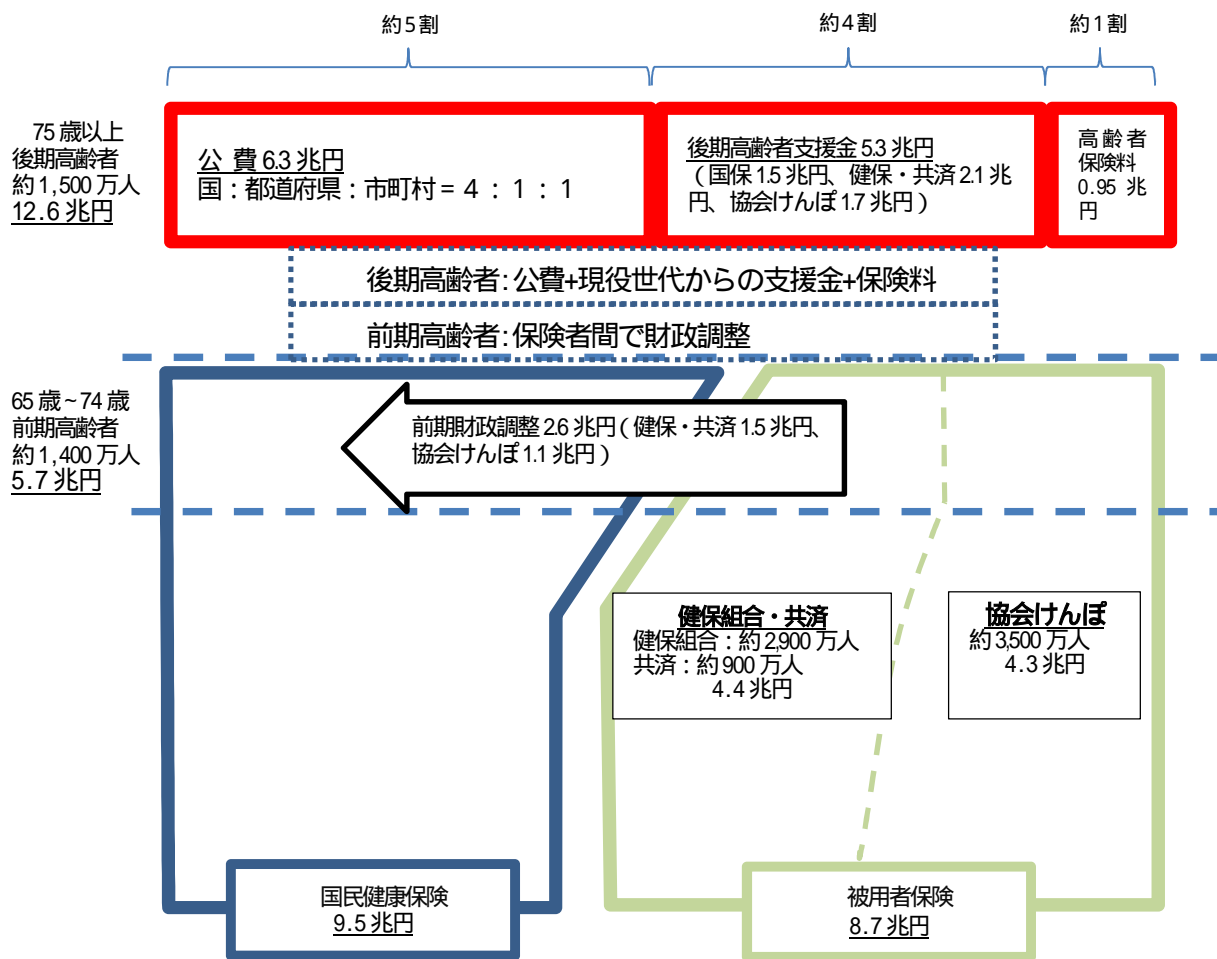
約５割

約４割

約１割

75 歳以上
後期高齢者
約 1,500 万人
12.6 兆円

公 費 6.3 兆円
国：都道府県：市町村＝４：１：１

後期高齢者支援金 5.3 兆円
（国保 1.5 兆円、健保・共済 2.1 兆円、協会けんぽ 1.7 兆円）

高齢者保険料
0.95 兆円

後期高齢者：公費+現役世代からの支援金+保険料

前期高齢者：保険者間で財政調整

65 歳~74 歳
前期高齢者
約 1,400 万人
5.7 兆円

前期財政調整 2.6 兆円（健保・共済 1.5 兆円、協会けんぽ 1.1 兆円）

健保組合・共済
健保組合：約 2,900 万人
共済：約 900 万人
4.4 兆円

協会けんぽ
約 3,500 万人
4.3 兆円

国民健康保険
9.5 兆円

被用者保険
8.7 兆円